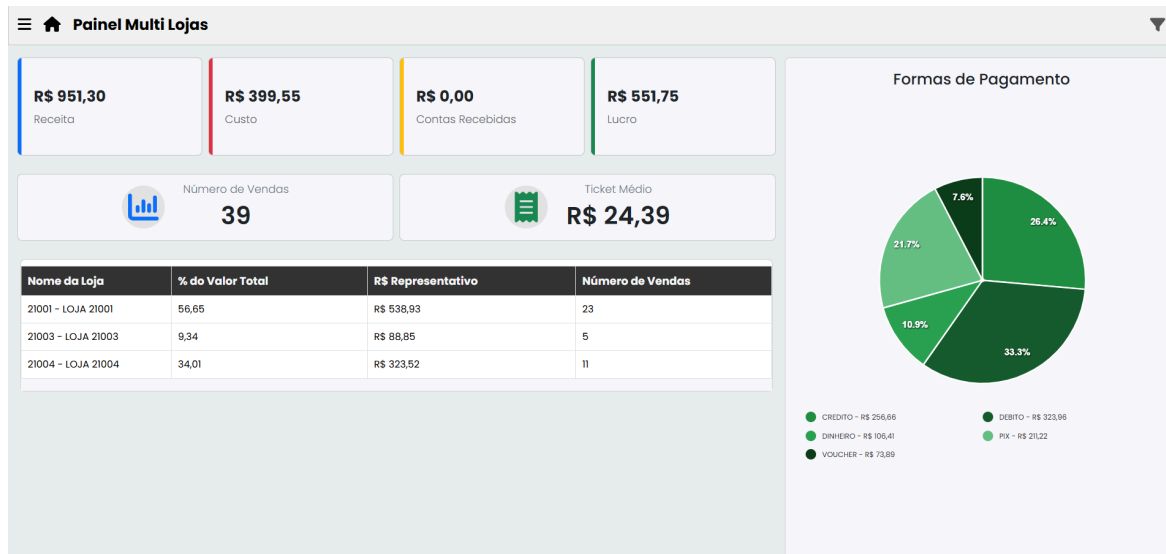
Painel Multi Lojas

R$ 951,30
Receita

R$ 399,55
Custo

R$ 0,00
Contas Recebidas

R$ 551,75
Lucro

Número de Vendas
39

Ticket Médio
R$ 24,39

| Nome da Loja | % do Valor Total | R$ Representativo | Número de Vendas |
|---|---|---|---|
| 21001 - LOJA 21001 | 56,65 | R$ 538,93 | 23 |
| 21003 - LOJA 21003 | 9,34 | R$ 88,85 | 5 |
| 21004 - LOJA 21004 | 34,01 | R$ 323,52 | 11 |

Formas de Pagamento

7.6%
26.4%
21.7%
10.9%
33.3%

CREDITO - R$ 256,66
DEBITO - R$ 323,96
DINHEIRO - R$ 106,41
PIX - R$ 211,22
VOUCHER - R$ 73,89